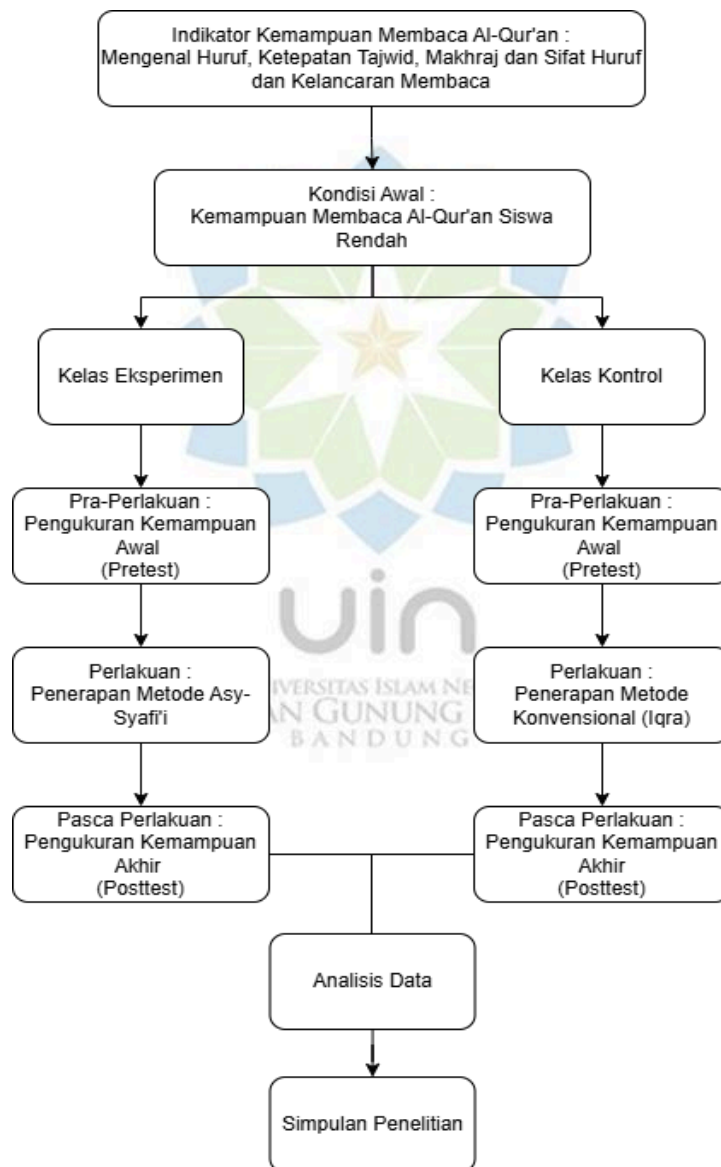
Indikator Kemampuan Membaca Al-Qur'an : Mengenal Huruf, Ketepatan Tajwid, Makhraj dan Sifat Huruf dan Kelancaran Membaca

Kondisi Awal : Kemampuan Membaca Al-Qur'an Siswa Rendah

Kelas Eksperimen

Kelas Kontrol

Pra-Perlakuan : Pengukuran Kemampuan Awal (Pretest)

Pra-Perlakuan : Pengukuran Kemampuan Awal (Pretest)

uin
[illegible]IVERSITAS ISLAM NE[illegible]
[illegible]AN GUNUNG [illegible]
BANDUNG

Perlakuan : Penerapan Metode Asy-Syafi'i

Perlakuan : Penerapan Metode Konvensional (Iqra)

Pasca Perlakuan : Pengukuran Kemampuan Akhir (Posttest)

Pasca Perlakuan : Pengukuran Kemampuan Akhir (Posttest)

Analisis Data

Simpulan Penelitian